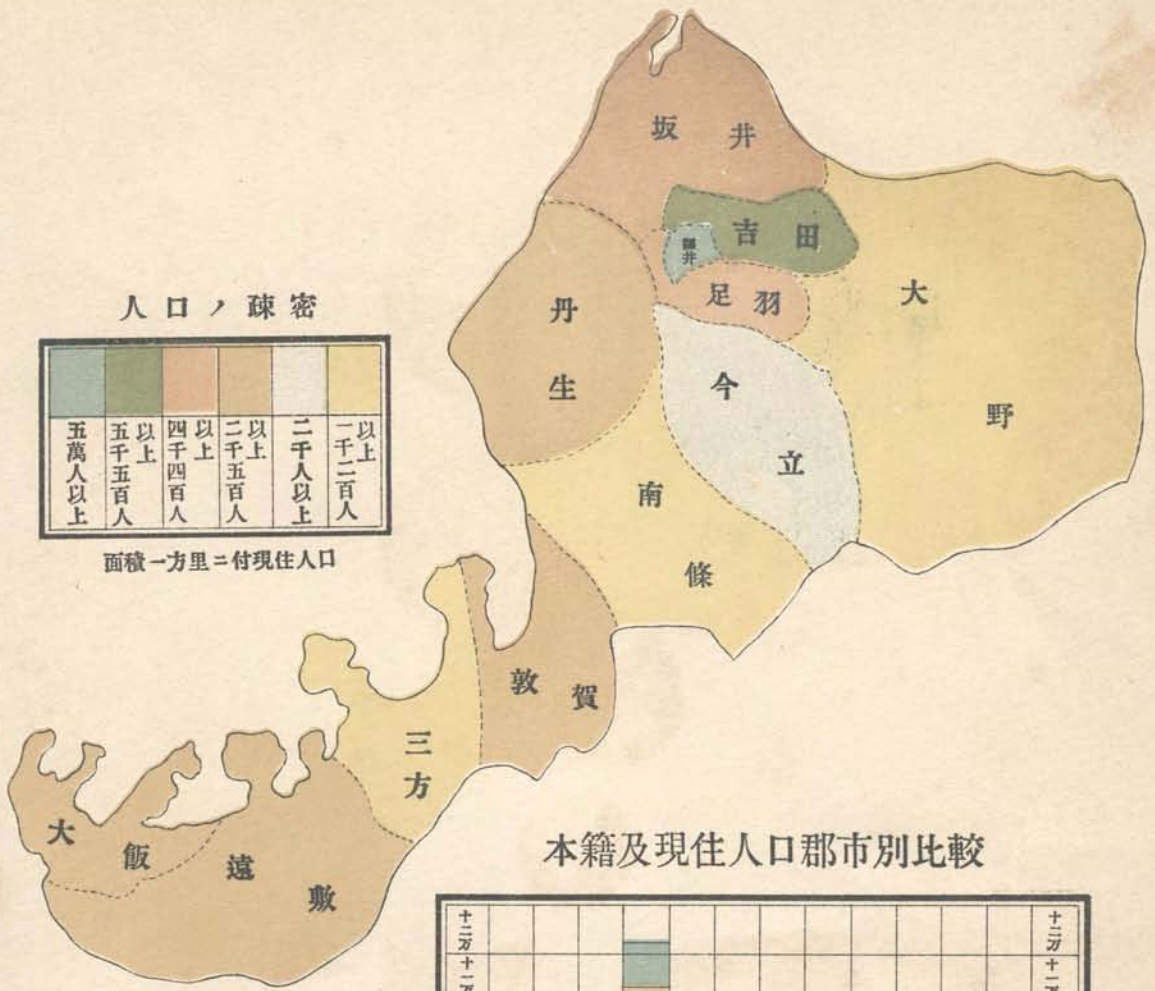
人口ノ疎密

| | | | | | |
|---|---|---|---|---|---|
| 五萬人以上 | 以上五千五百人 | 以上四千四百人 | 以上二千五百人 | 二千人以上 | 以上一千二百人 |

面積一方里ニ付現住人口

坂井
吉田
福井
足羽
大野
丹生
今立
南條
敦賀
三方
大飯
遠敷

本籍及現住人口郡市別比較

十二万
十一万
十二万
十一万